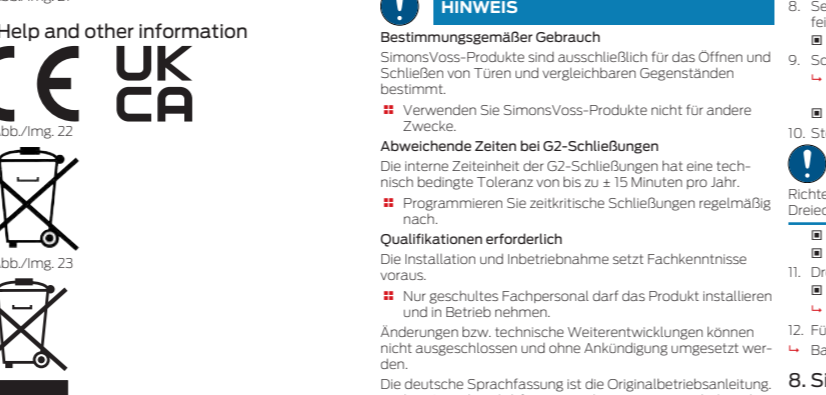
Help and other information

UK
CA

Abb./Img. 22

Abb./Img. 23

HINWEIS

Bestimmungsgemäßer Gebrauch

SimonsVoss-Produkte sind ausschließlich für das Öffnen und Schließen von Türen und vergleichbaren Gegenständen bestimmt.

Verwenden Sie SimonsVoss-Produkte nicht für andere Zwecke.

Abweichende Zeiten bei G2-Schließungen

Die interne Zeiteinheit der G2-Schließungen hat eine technisch bedingte Toleranz von bis zu ± 15 Minuten pro Jahr.

Programmieren Sie zeitkritische Schließungen regelmäßig nach.

Qualifikationen erforderlich

Die Installation und Inbetriebnahme setzt Fachkenntnisse voraus.

Nur geschultes Fachpersonal darf das Produkt installieren und in Betrieb nehmen.

Änderungen bzw. technische Weiterentwicklungen können nicht ausgeschlossen und ohne Ankündigung umgesetzt werden.

Die deutsche Sprachfassung ist die Originalbetriebsanleitung.

8. Se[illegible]
fe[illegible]

9. Sc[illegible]

10. St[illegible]

Richte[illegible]
Dreiec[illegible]

11. Dr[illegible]

12. Fü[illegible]
Ba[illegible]

8. Si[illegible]